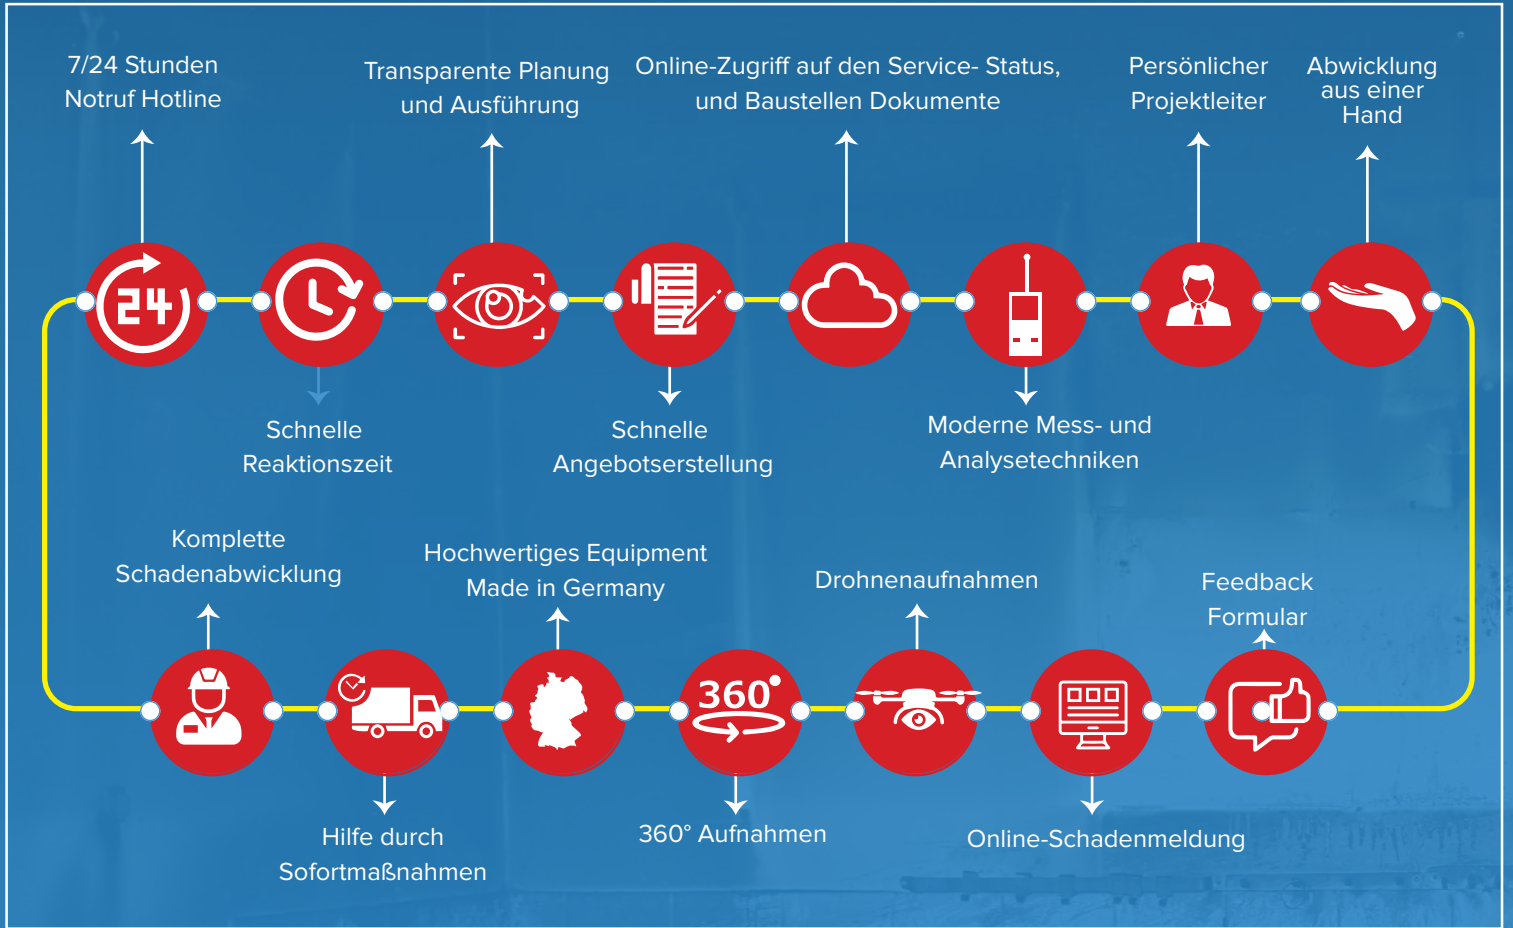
7/24 Stunden Notruf Hotline

Transparente Planung und Ausführung

Online-Zugriff auf den Service- Status, und Baustellen Dokumente

Persönlicher Projektleiter

Abwicklung aus einer Hand

24

Schnelle Reaktionszeit

Schnelle Angebotserstellung

Moderne Mess- und Analysetechniken

Komplette Schadenabwicklung

Hochwertiges Equipment Made in Germany

Drohnenaufnahmen

Feedback Formular

360°

Hilfe durch Sofortmaßnahmen

360° Aufnahmen

Online-Schadenmeldung